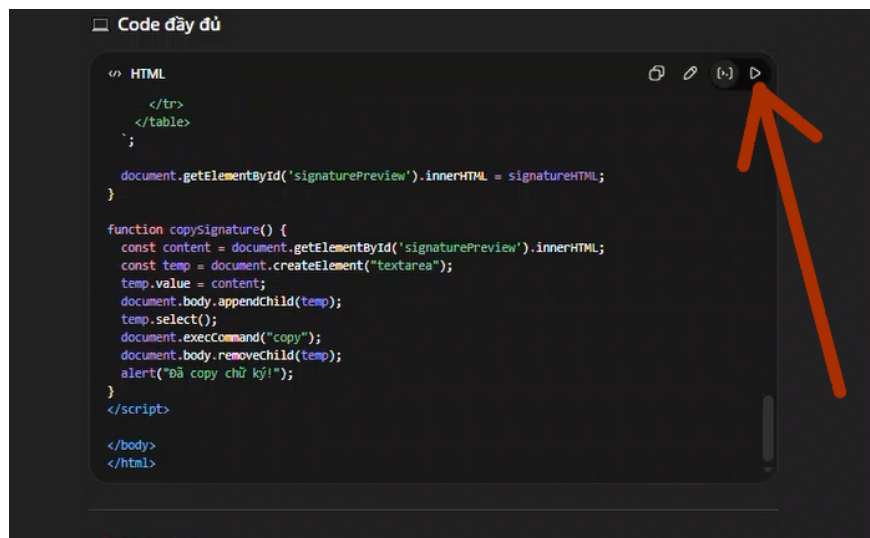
Code đầy đủ

HTML

```
      </tr>
    </table>
  `;

  document.getElementById('signaturePreview').innerHTML = signatureHTML;
}

function copySignature() {
  const content = document.getElementById('signaturePreview').innerHTML;
  const temp = document.createElement("textarea");
  temp.value = content;
  document.body.appendChild(temp);
  temp.select();
  document.execCommand("copy");
  document.body.removeChild(temp);
  alert("Đã copy chữ ký!");
}
</script>

</body>
</html>
```